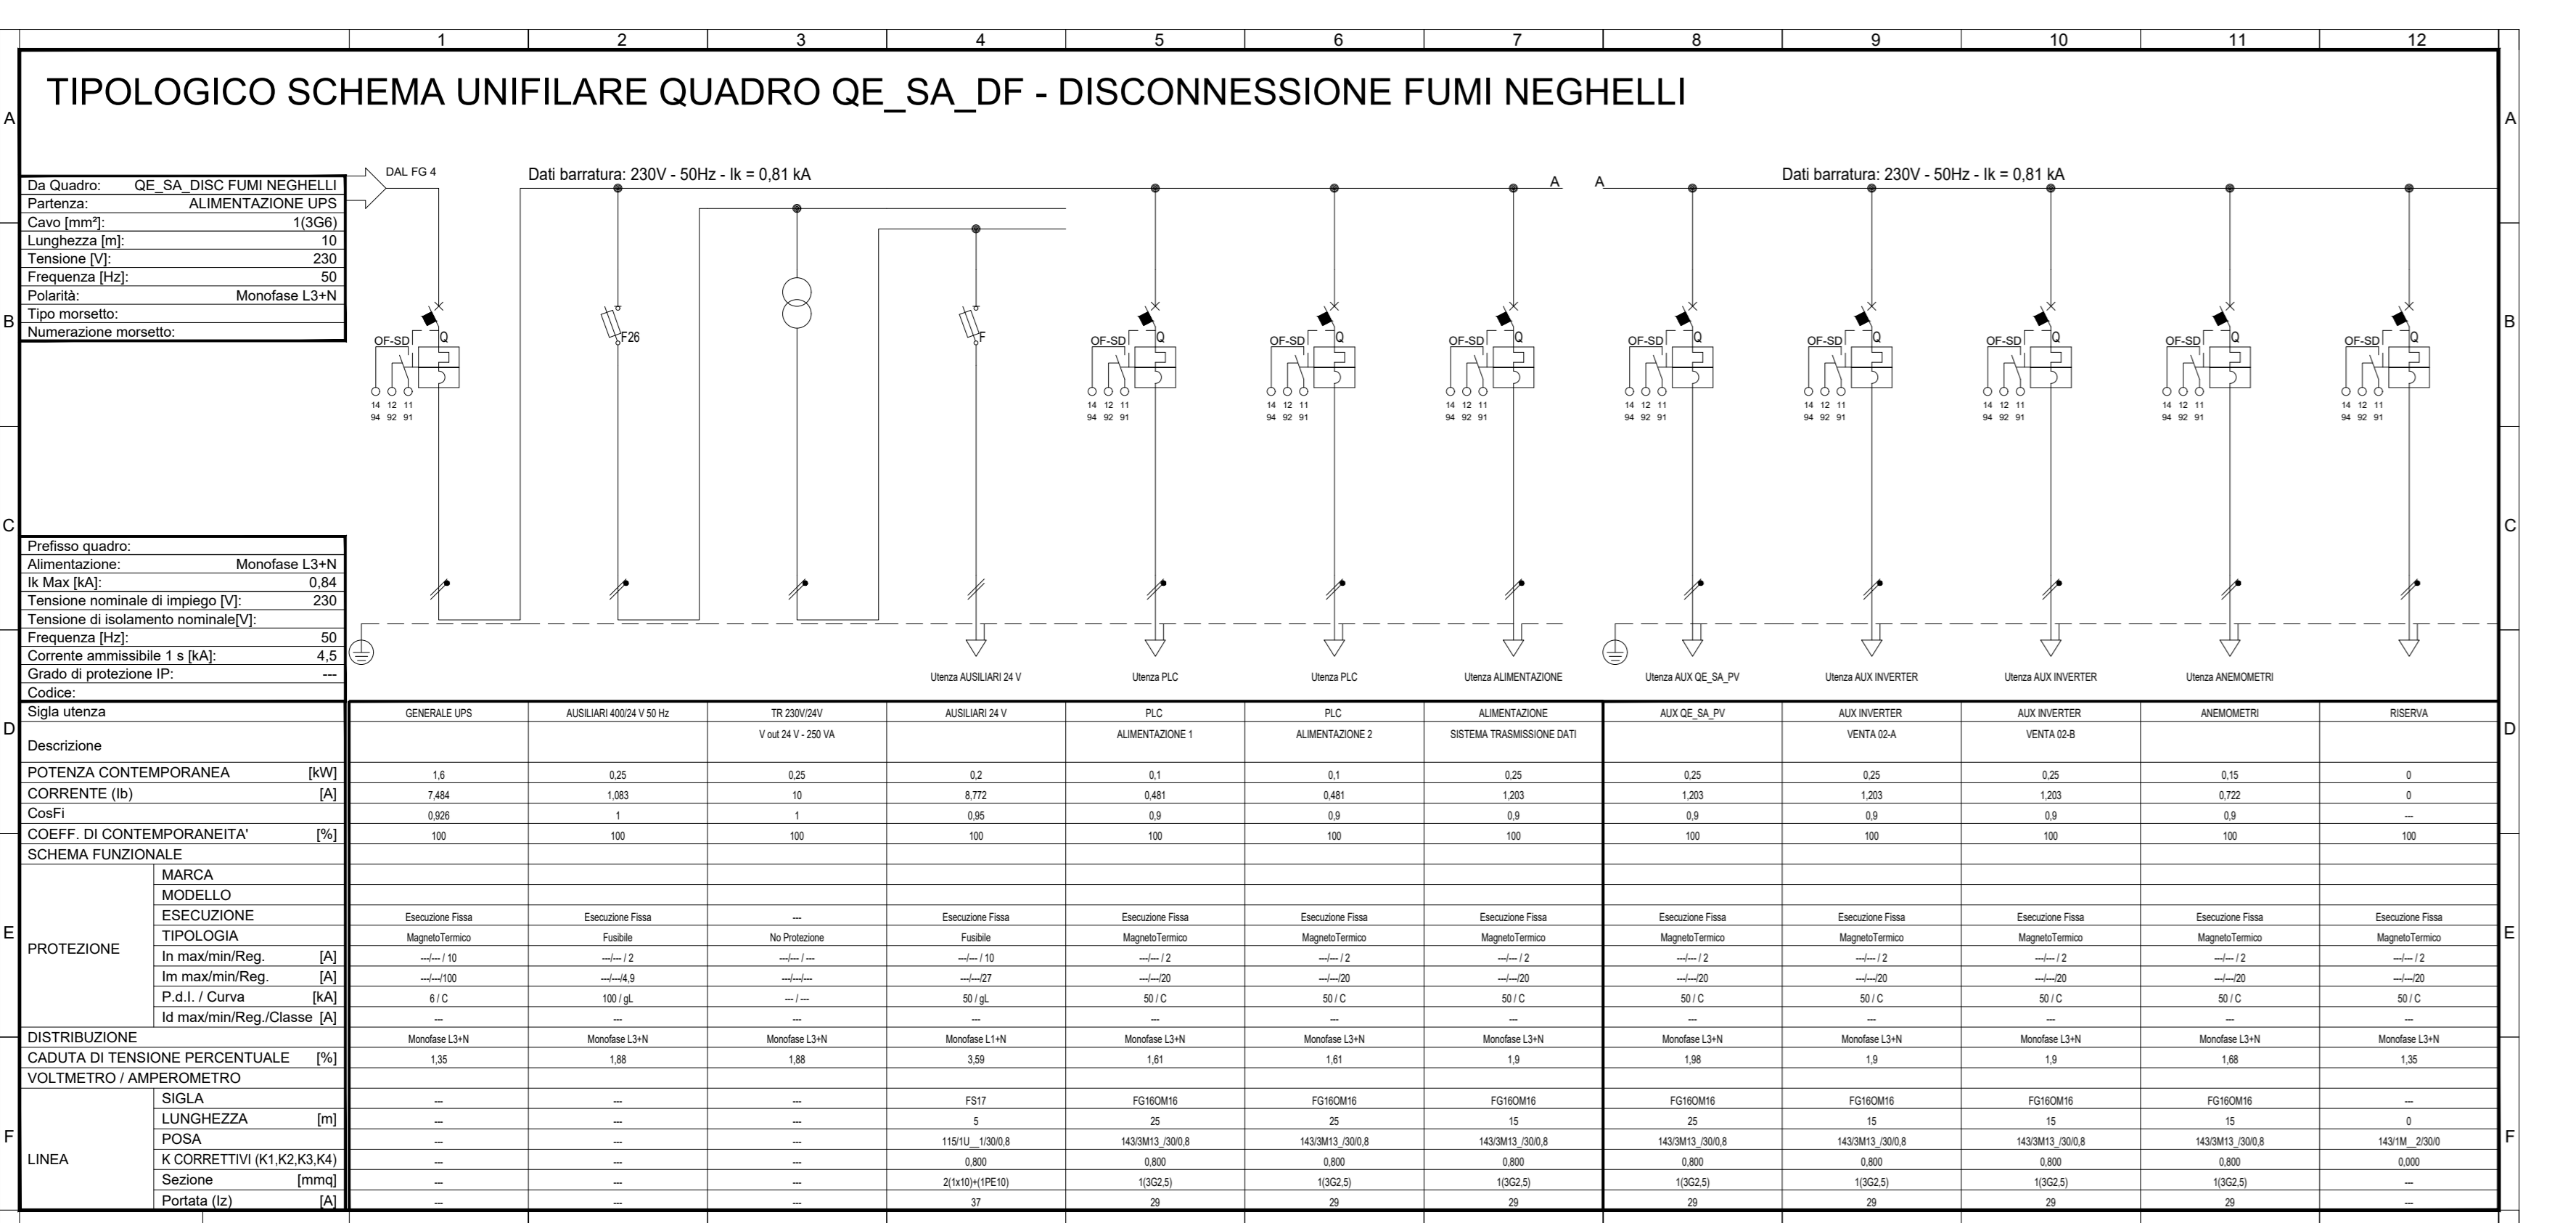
1 2 3 4 5 6 7 8 9 10 11 12

A

TIPOLOGICO SCHEMA UNIFILARE QUADRO QE_SA_DF - DISCONNESSIONE FUMI NEGHELLI

| Da Quadro: | QE_SA_DISC FUMI NEGHELLI |
|---|---|
| Partenza: | ALIMENTAZIONE UPS |
| Cavo [mm²]: | 1(3G6) |
| Lunghezza [m]: | 10 |
| Tensione [V]: | 230 |
| Frequenza [Hz]: | 50 |
| Polarità: | Monofase L3+N |
| Tipo morsetto: | |
| Numerazione morsetto: | |

DAL FG 4

Dati barratura: 230V - 50Hz - Ik = 0,81 kA

A A

Dati barratura: 230V - 50Hz - Ik = 0,81 kA

B

OF-SD Q 14 12 11 94 92 91

F26

F

OF-SD Q 14 12 11 94 92 91 (×8)

C

| Prefisso quadro: | |
|---|---|
| Alimentazione: | Monofase L3+N |
| Ik Max [kA]: | 0,84 |
| Tensione nominale di impiego [V]: | 230 |
| Tensione di isolamento nominale[V]: | |
| Frequenza [Hz]: | 50 |
| Corrente ammissibile 1 s [kA]: | 4,5 |
| Grado di protezione IP: | --- |
| Codice: | |

Utenza AUSILIARI 24 V
Utenza PLC
Utenza PLC
Utenza ALIMENTAZIONE
Utenza AUX QE_SA_PV
Utenza AUX INVERTER
Utenza AUX INVERTER
Utenza ANEMOMETRI

D

| Sigla utenza | | GENERALE UPS | AUSILIARI 400/24 V 50 Hz | TR 230V/24V | AUSILIARI 24 V | PLC | PLC | ALIMENTAZIONE | AUX QE_SA_PV | AUX INVERTER | AUX INVERTER | ANEMOMETRI | RISERVA |
|---|---|---|---|---|---|---|---|---|---|---|---|---|---|
| Descrizione | | | | V out 24 V - 250 VA | | ALIMENTAZIONE 1 | ALIMENTAZIONE 2 | SISTEMA TRASMISSIONE DATI | | VENTA 02-A | VENTA 02-B | | |
| POTENZA CONTEMPORANEA [kW] | | 1,6 | 0,25 | 0,25 | 0,2 | 0,1 | 0,1 | 0,25 | 0,25 | 0,25 | 0,25 | 0,15 | 0 |
| CORRENTE (Ib) [A] | | 7,484 | 1,083 | 10 | 8,772 | 0,481 | 0,481 | 1,203 | 1,203 | 1,203 | 1,203 | 0,722 | 0 |
| CosFi | | 0,926 | 1 | 1 | 0,95 | 0,9 | 0,9 | 0,9 | 0,9 | 0,9 | 0,9 | 0,9 | --- |
| COEFF. DI CONTEMPORANEITA' [%] | | 100 | 100 | 100 | 100 | 100 | 100 | 100 | 100 | 100 | 100 | 100 | 100 |
| SCHEMA FUNZIONALE | | | | | | | | | | | | | |
| PROTEZIONE | MARCA | | | | | | | | | | | | |
| | MODELLO | | | | | | | | | | | | |
| | ESECUZIONE | Esecuzione Fissa | Esecuzione Fissa | --- | Esecuzione Fissa | Esecuzione Fissa | Esecuzione Fissa | Esecuzione Fissa | Esecuzione Fissa | Esecuzione Fissa | Esecuzione Fissa | Esecuzione Fissa | Esecuzione Fissa |
| | TIPOLOGIA | MagnetoTermico | Fusibile | No Protezione | Fusibile | MagnetoTermico | MagnetoTermico | MagnetoTermico | MagnetoTermico | MagnetoTermico | MagnetoTermico | MagnetoTermico | MagnetoTermico |
| | In max/min/Reg. [A] | ---/--- / 10 | ---/--- / 2 | ---/--- / --- | ---/--- / 10 | ---/--- / 2 | ---/--- / 2 | ---/--- / 2 | ---/--- / 2 | ---/--- / 2 | ---/--- / 2 | ---/--- / 2 | ---/--- / 2 |
| | Im max/min/Reg. [A] | ---/---/100 | ---/---/4,9 | ---/---/--- | ---/---/27 | ---/---/20 | ---/---/20 | ---/---/20 | ---/---/20 | ---/---/20 | ---/---/20 | ---/---/20 | ---/---/20 |
| | P.d.I. / Curva [kA] | 6 / C | 100 / gL | --- / --- | 50 / gL | 50 / C | 50 / C | 50 / C | 50 / C | 50 / C | 50 / C | 50 / C | 50 / C |
| | Id max/min/Reg./Classe [A] | --- | --- | --- | --- | --- | --- | --- | --- | --- | --- | --- | --- |
| DISTRIBUZIONE | | Monofase L3+N | Monofase L3+N | Monofase L3+N | Monofase L1+N | Monofase L3+N | Monofase L3+N | Monofase L3+N | Monofase L3+N | Monofase L3+N | Monofase L3+N | Monofase L3+N | Monofase L3+N |
| CADUTA DI TENSIONE PERCENTUALE [%] | | 1,35 | 1,88 | 1,88 | 3,59 | 1,61 | 1,61 | 1,9 | 1,98 | 1,9 | 1,9 | 1,68 | 1,35 |
| VOLTMETRO / AMPEROMETRO | | | | | | | | | | | | | |
| LINEA | SIGLA | --- | --- | --- | FS17 | FG16OM16 | FG16OM16 | FG16OM16 | FG16OM16 | FG16OM16 | FG16OM16 | FG16OM16 | --- |
| | LUNGHEZZA [m] | --- | --- | --- | 5 | 25 | 25 | 15 | 25 | 15 | 15 | 15 | 0 |
| | POSA | --- | --- | --- | 115/1U__1/30/0,8 | 143/3M13_/30/0,8 | 143/3M13_/30/0,8 | 143/3M13_/30/0,8 | 143/3M13_/30/0,8 | 143/3M13_/30/0,8 | 143/3M13_/30/0,8 | 143/3M13_/30/0,8 | 143/1M__2/30/0 |
| | K CORRETTIVI (K1,K2,K3,K4) | --- | --- | --- | 0,800 | 0,800 | 0,800 | 0,800 | 0,800 | 0,800 | 0,800 | 0,800 | 0,000 |
| | Sezione [mmq] | --- | --- | --- | 2(1x10)+(1PE10) | 1(3G2,5) | 1(3G2,5) | 1(3G2,5) | 1(3G2,5) | 1(3G2,5) | 1(3G2,5) | 1(3G2,5) | --- |
| | Portata (Iz) [A] | --- | --- | --- | 37 | 29 | 29 | 29 | 29 | 29 | 29 | 29 | --- |

E

F